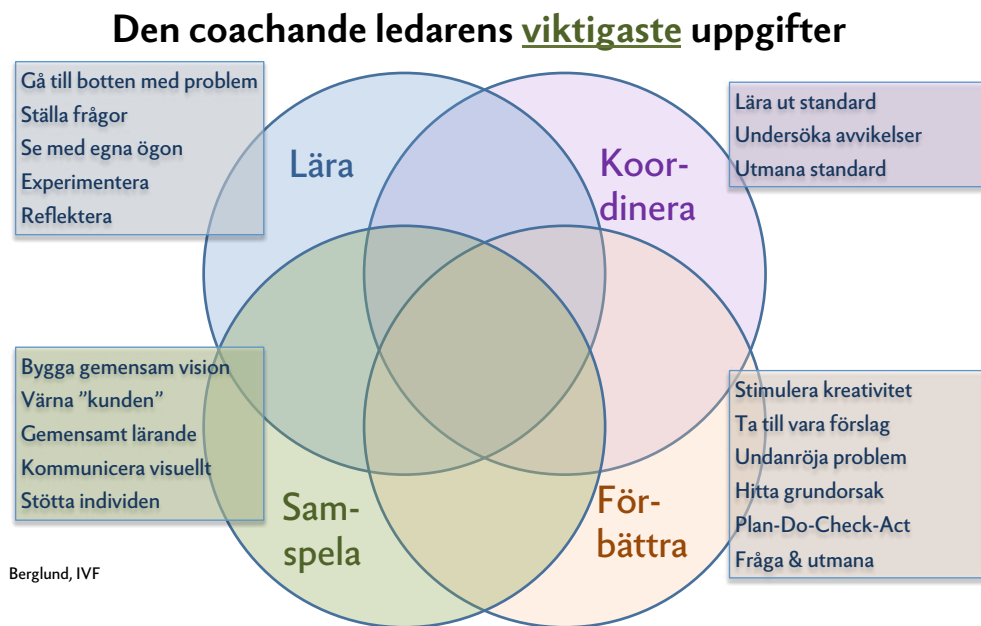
Den coachande ledarens viktigaste uppgifter

Gå till botten med problem
Ställa frågor
Se med egna ögon
Experimentera
Reflektera

Lära

Koordinera

Lära ut standard
Undersöka avvikelser
Utmana standard

Bygga gemensam vision
Värna ”kunden”
Gemensamt lärande
Kommunicera visuellt
Stötta individen

Samspela

Förbättra

Stimulera kreativitet
Ta till vara förslag
Undanröja problem
Hitta grundorsak
Plan-Do-Check-Act
Fråga & utmana

Berglund, IVF